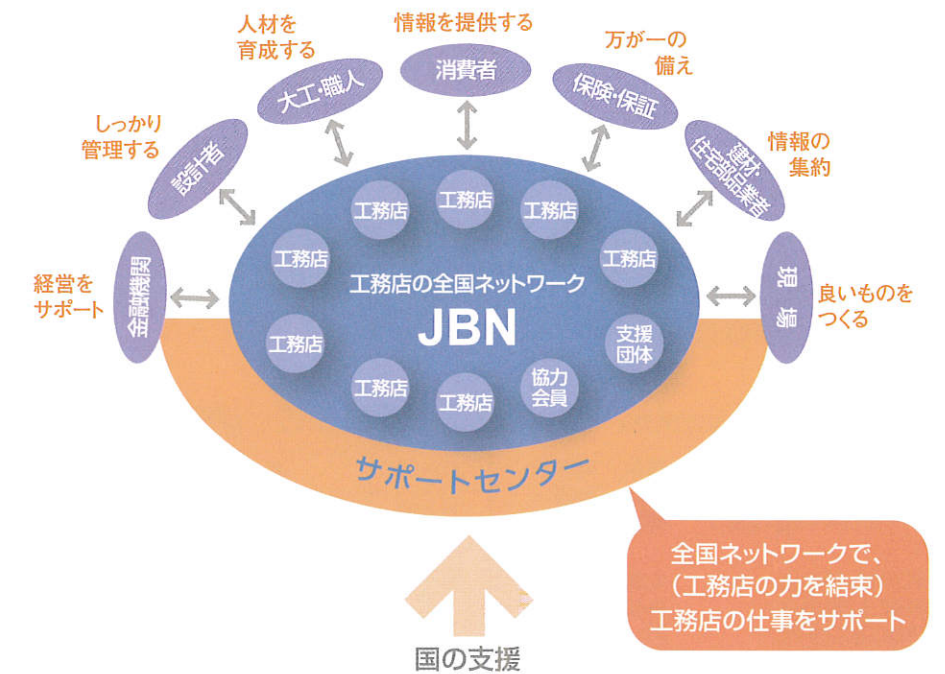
人材を
育成する

情報を提供する

万が一の
備え

しっかり
管理する

大工・職人

消費者

保険・保証

情報の
集約

設計者

建材・
住宅部品業者

経営を
サポート

金融機関

現
場

良いものを
つくる

工務店

工務店

工務店

工務店

工務店

工務店の全国ネットワーク

JBN

工務店

支援
団体

工務店

工務店

協力
会員

サポートセンター

全国ネットワークで、
(工務店の力を結束)
工務店の仕事をサポート

国の支援